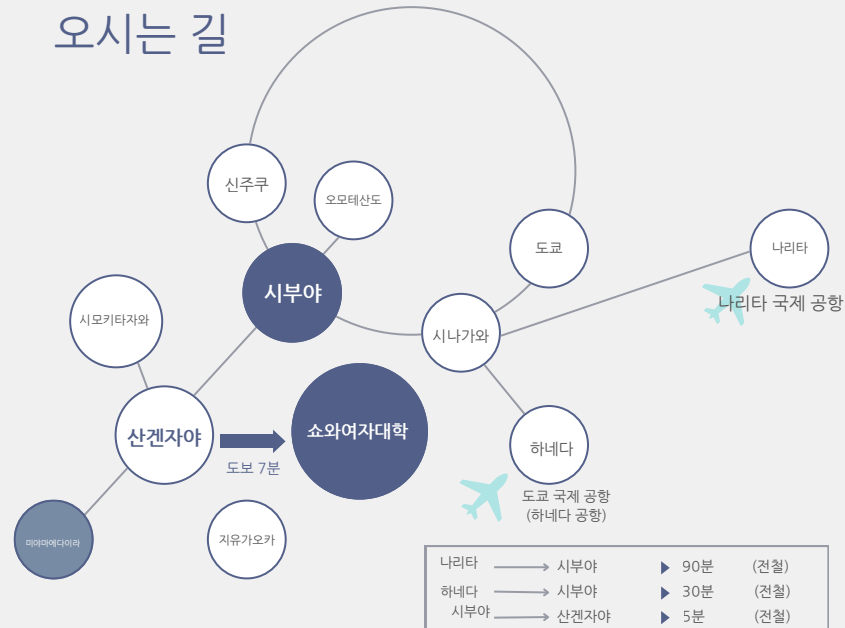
오시는 길

신주쿠

오모테산도

도쿄

나리타

나리타 국제 공항

시부야

시모키타자와

시나가와

산겐자야

쇼와여자대학

도보 7분

하네다

도쿄 국제 공항
(하네다 공항)

미야마에다이라

지유가오카

| 나리타 | → 시부야 | ▶ 90분 | (전철) |
|---|---|---|---|
| 하네다 | → 시부야 | ▶ 30분 | (전철) |
| 시부야 | → 산겐자야 | ▶ 5분 | (전철) |